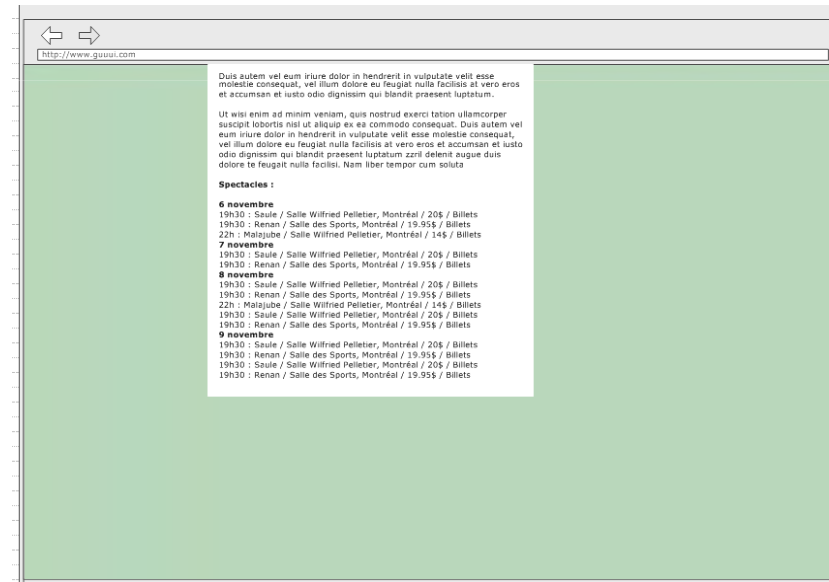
http://www.guuui.com

Duis autem vel eum iriure dolor in hendrerit in vulputate velit esse molestie consequat, vel illum dolore eu feugiat nulla facilisis at vero eros et accumsan et iusto odio dignissim qui blandit praesent luptatum.

Ut wisi enim ad minim veniam, quis nostrud exerci tation ullamcorper suscipit lobortis nisl ut aliquip ex ea commodo consequat. Duis autem vel eum iriure dolor in hendrerit in vulputate velit esse molestie consequat, vel illum dolore eu feugiat nulla facilisis at vero eros et accumsan et iusto odio dignissim qui blandit praesent luptatum zzril delenit augue duis dolore te feugait nulla facilisi. Nam liber tempor cum soluta

Spectacles :

6 novembre
19h30 : Saule / Salle Wilfried Pelletier, Montréal / 20$ / Billets
19h30 : Renan / Salle des Sports, Montréal / 19.95$ / Billets
22h : Malajube / Salle Wilfried Pelletier, Montréal / 14$ / Billets
7 novembre
19h30 : Saule / Salle Wilfried Pelletier, Montréal / 20$ / Billets
19h30 : Renan / Salle des Sports, Montréal / 19.95$ / Billets
8 novembre
19h30 : Saule / Salle Wilfried Pelletier, Montréal / 20$ / Billets
19h30 : Renan / Salle des Sports, Montréal / 19.95$ / Billets
22h : Malajube / Salle Wilfried Pelletier, Montréal / 14$ / Billets
19h30 : Saule / Salle Wilfried Pelletier, Montréal / 20$ / Billets
19h30 : Renan / Salle des Sports, Montréal / 19.95$ / Billets
9 novembre
19h30 : Saule / Salle Wilfried Pelletier, Montréal / 20$ / Billets
19h30 : Renan / Salle des Sports, Montréal / 19.95$ / Billets
19h30 : Saule / Salle Wilfried Pelletier, Montréal / 20$ / Billets
19h30 : Renan / Salle des Sports, Montréal / 19.95$ / Billets